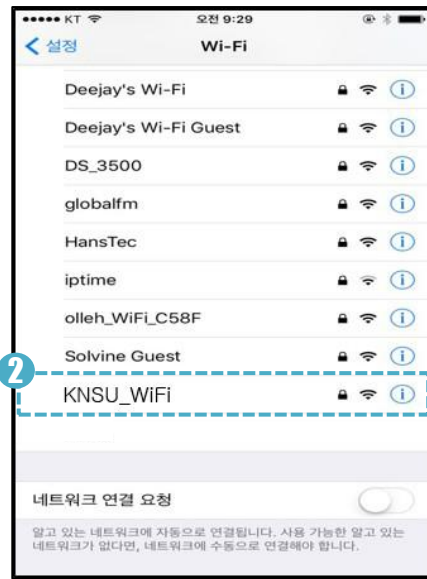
●●●●● KT 오전 9:29

< 설정 Wi-Fi

Deejay's Wi-Fi

Deejay's Wi-Fi Guest

DS_3500

globalfm

HansTec

iptime

olleh_WiFi_C58F

Solvine Guest

2

KNSU_WiFi

네트워크 연결 요청

알고 있는 네트워크에 자동으로 연결됩니다. 사용 가능한 알고 있는 네트워크가 없다면, 네트워크에 수동으로 연결해야 합니다.